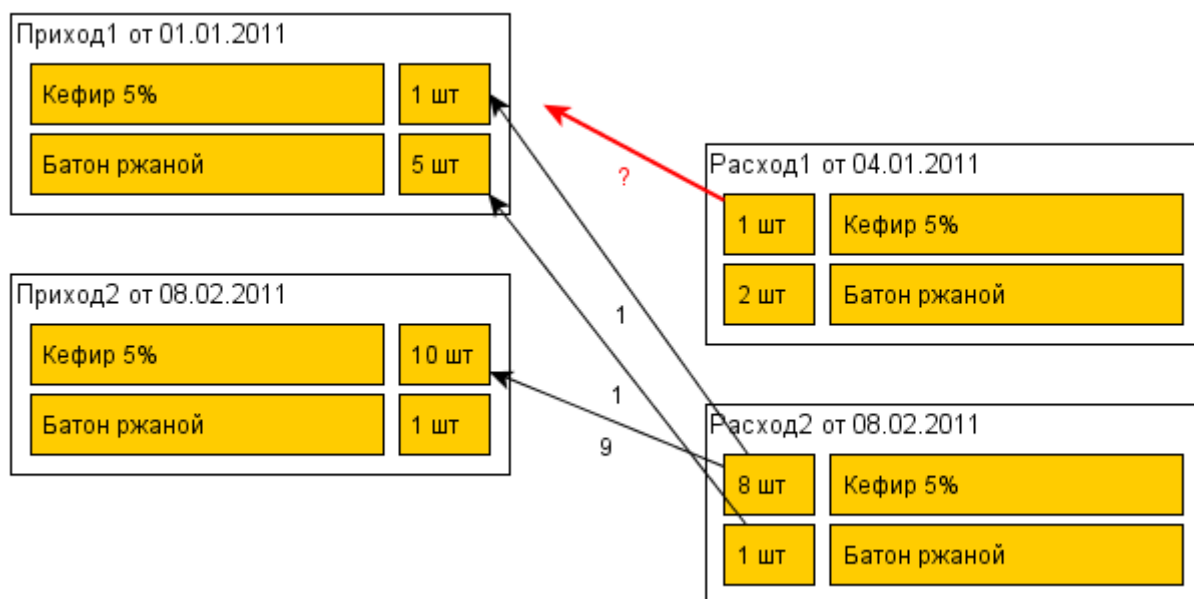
Приход1 от 01.01.2011

Кефир 5%
1 шт

Батон ржаной
5 шт

Приход2 от 08.02.2011

Кефир 5%
10 шт

Батон ржаной
1 шт

?

Расход1 от 04.01.2011

1 шт
Кефир 5%

2 шт
Батон ржаной

1

1

9

Расход2 от 08.02.2011

8 шт
Кефир 5%

1 шт
Батон ржаной